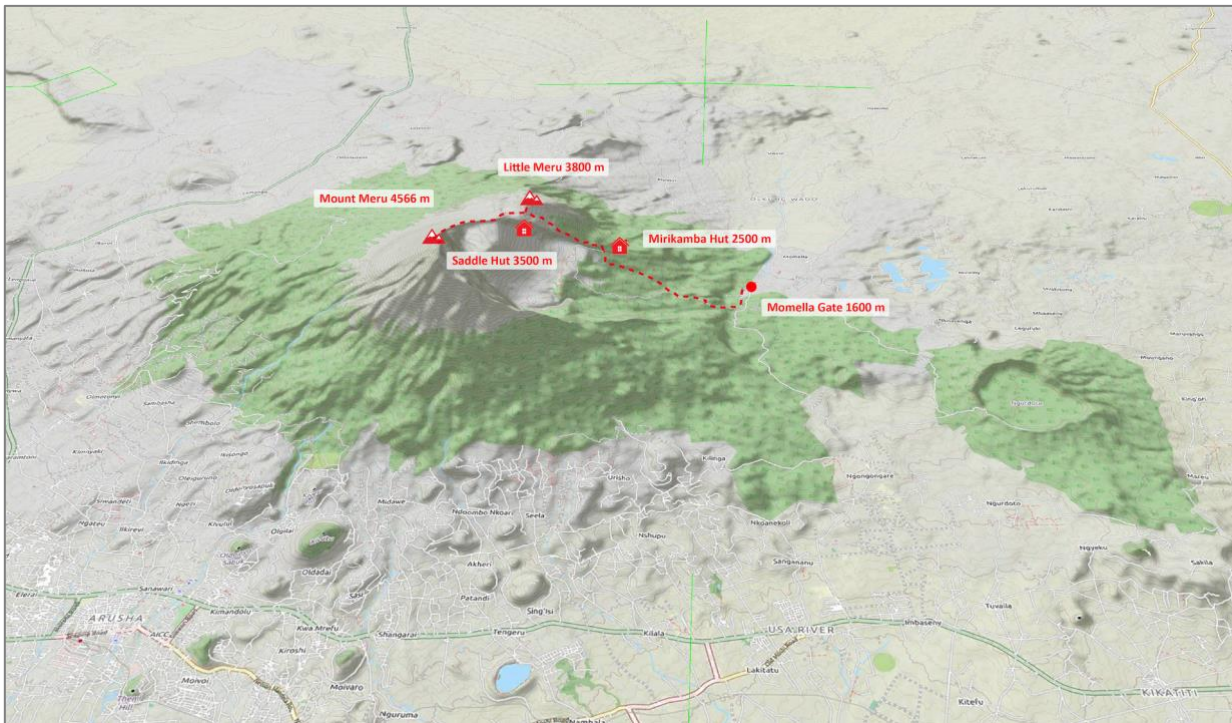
Little Meru 3800 m
Mount Meru 4566 m
Saddle Hut 3500 m
Mirikamba Hut 2500 m
Momella Gate 1600 m
Urisho
Kilinga
Ngongongare
Seela
Nshupu
Akheri
Patandi
Sing'isi
Tengeru
Kilala
USA RIVER
Sangananu
Nkoanekoli
Tuvaila
Ngurdoto
Ngyeku
Sakila
Kitefu
KIKATITI
ARUSHA
Kiroshi
Moivaro
Kimandolu
Shangarai
Mulala
Olgilai
Oldadai
Ilkirevi
Ngateu
Moivo
Ngaruma
Nambala
Lakitatu
Embaseny
Kingori
Leguruki
Maji ya Chai